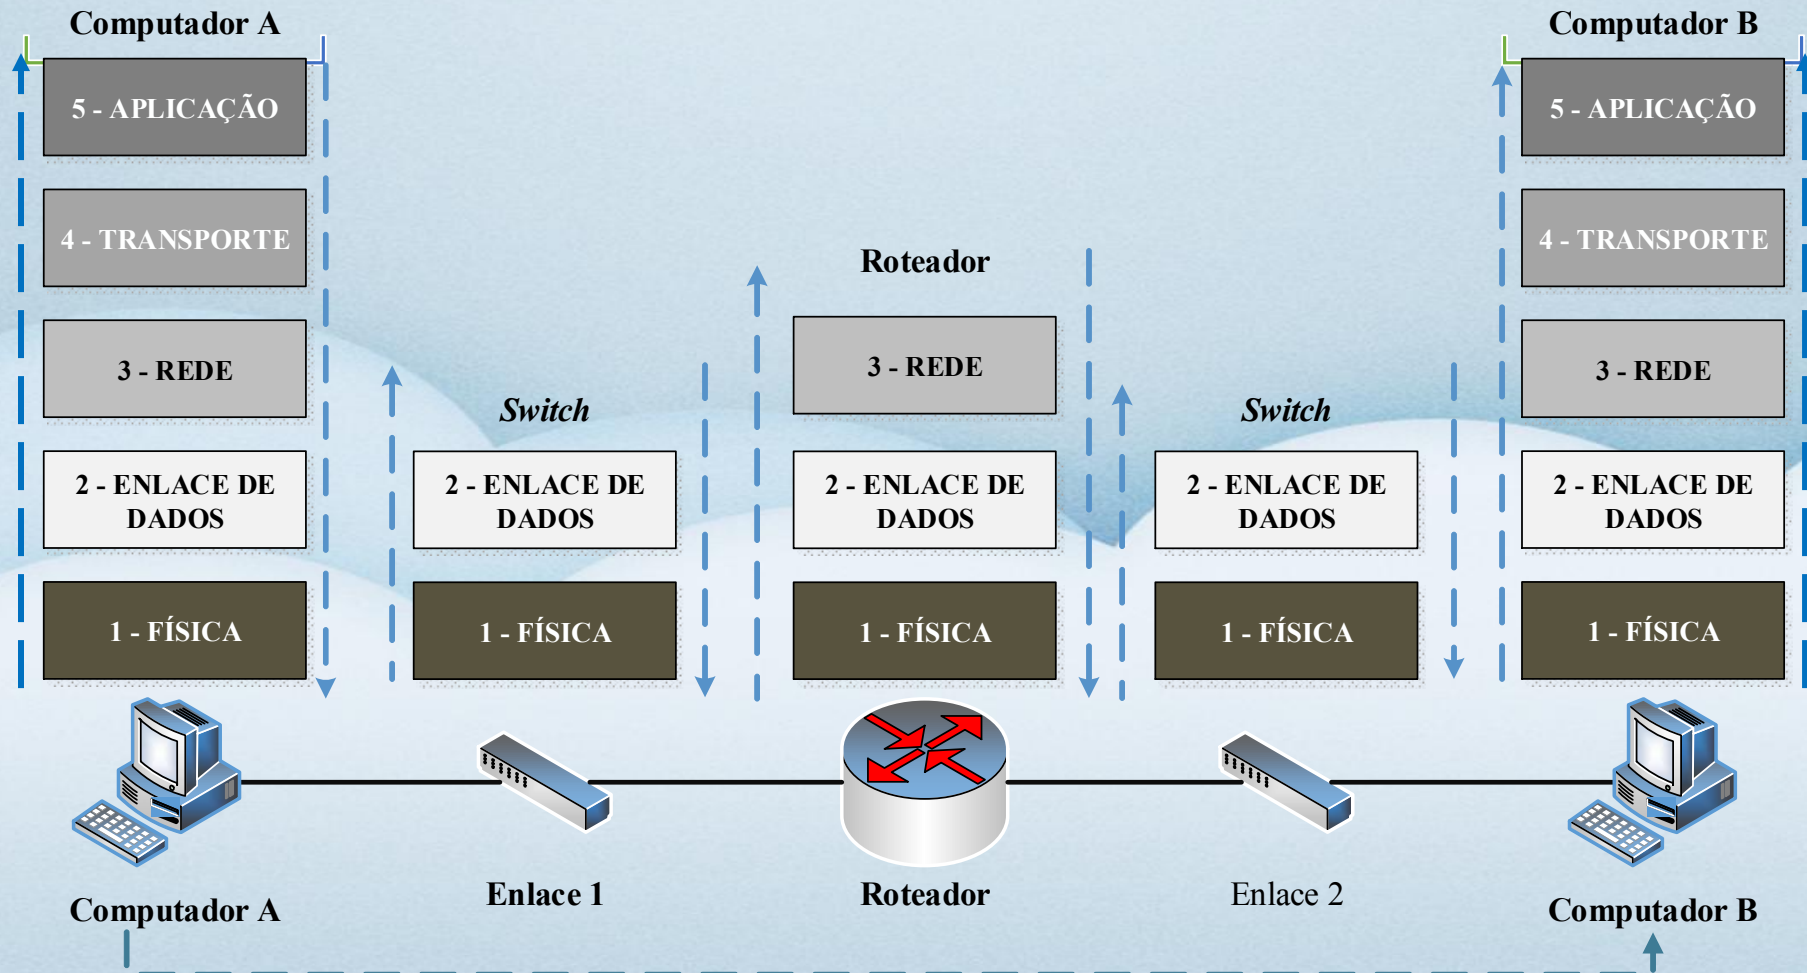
Computador A

5 - APLICAÇÃO

4 - TRANSPORTE

3 - REDE

2 - ENLACE DE DADOS

1 - FÍSICA

Switch

2 - ENLACE DE DADOS

1 - FÍSICA

Roteador

3 - REDE

2 - ENLACE DE DADOS

1 - FÍSICA

Switch

2 - ENLACE DE DADOS

1 - FÍSICA

Computador B

5 - APLICAÇÃO

4 - TRANSPORTE

3 - REDE

2 - ENLACE DE DADOS

1 - FÍSICA

Computador A

Enlace 1

Roteador

Enlace 2

Computador B